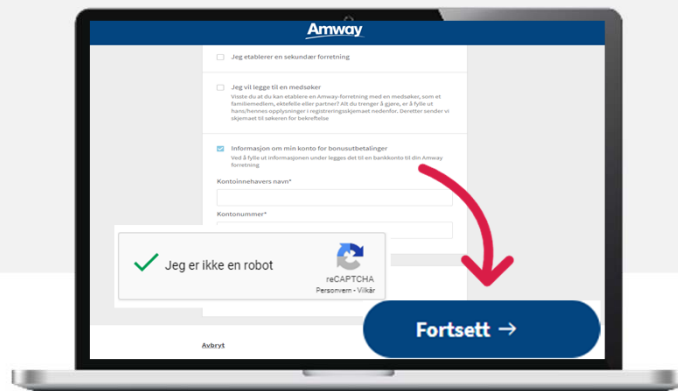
Amway

Jeg etablerer en sekundær forretning

Jeg vil legge til en medsøker
Visste du at du kan etablere en Amway-forretning med en medsøker, som et familiemedlem, ektefelle eller partner? Alt du trenger å gjøre, er å fylle ut hans/hennes opplysninger i registreringsskjemaet nedenfor. Deretter sender vi skjemaet til søkeren for bekreftelse

Informasjon om min konto for bonusutbetalinger
Ved å fylle ut informasjonen under legges det til en bankkonto til din Amway forretning

Kontoinnehavers navn*

Kontonummer*

Jeg er ikke en robot

reCAPTCHA
Personvern - Vilkår

Avbryt

Fortsett →